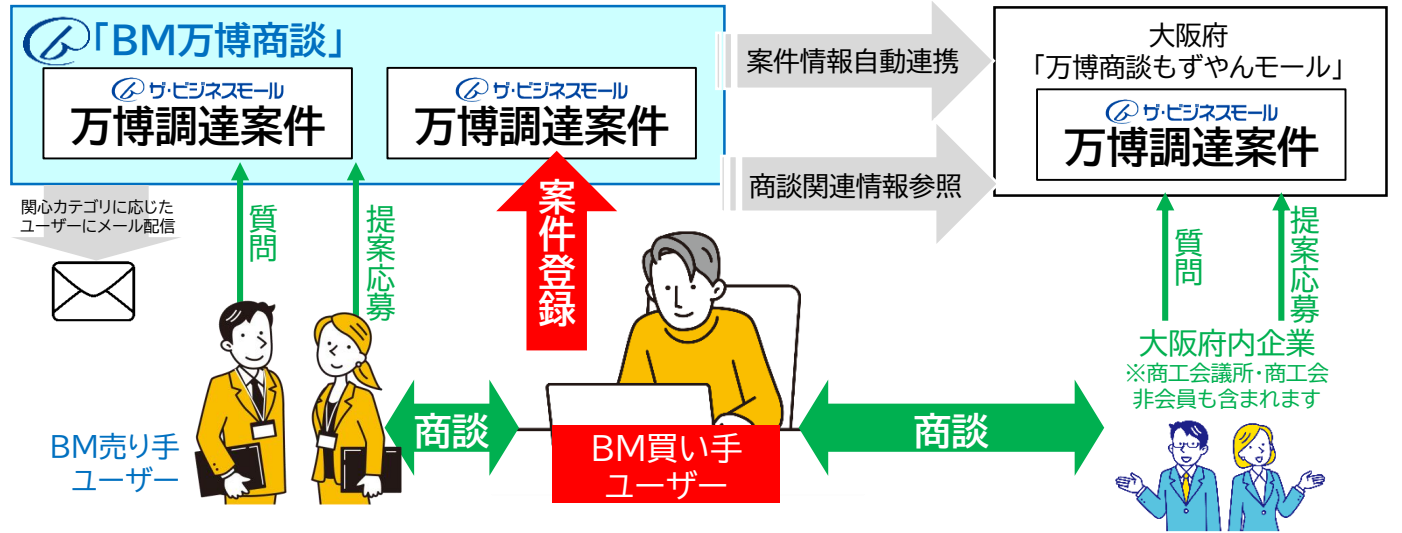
「BM万博商談」

ザ・ビジネスモール
万博調達案件

ザ・ビジネスモール
万博調達案件

案件情報自動連携

商談関連情報参照

大阪府
「万博商談もずやんモール」

ザ・ビジネスモール
万博調達案件

関心カテゴリに応じた
ユーザーにメール配信

質問

提案応募

案件登録

質問

提案応募

大阪府内企業
※商工会議所・商工会
非会員も含まれます

商談

商談

BM売り手
ユーザー

BM買い手
ユーザー